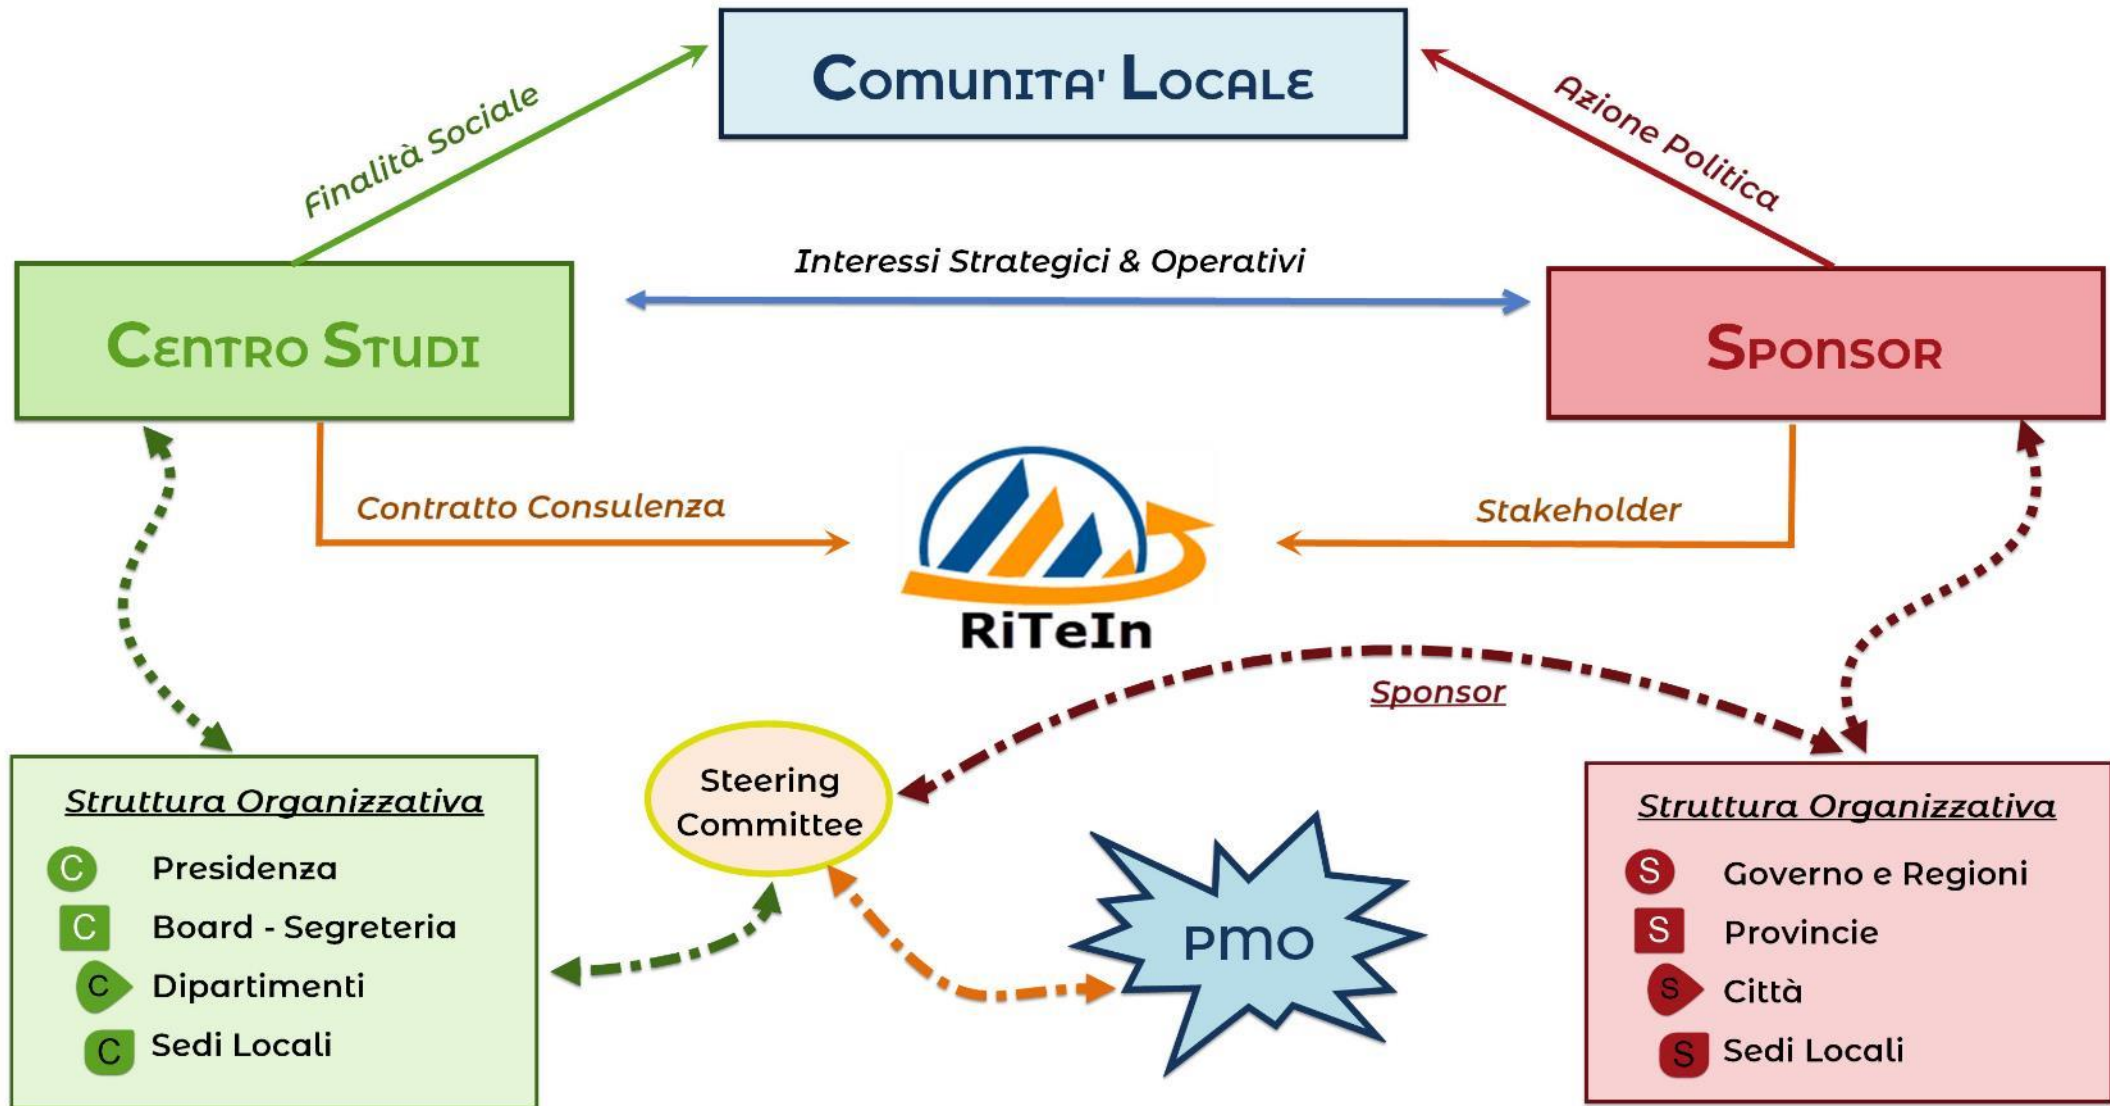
Comunita' Locale

Finalità Sociale

Azione Politica

Interessi Strategici & Operativi

Centro Studi

Sponsor

Contratto Consulenza

Stakeholder

RiTeIn

Sponsor

Steering Committee

PMO

Struttura Organizzativa
C Presidenza
C Board - Segreteria
C Dipartimenti
C Sedi Locali

Struttura Organizzativa
S Governo e Regioni
S Provincie
S Città
S Sedi Locali